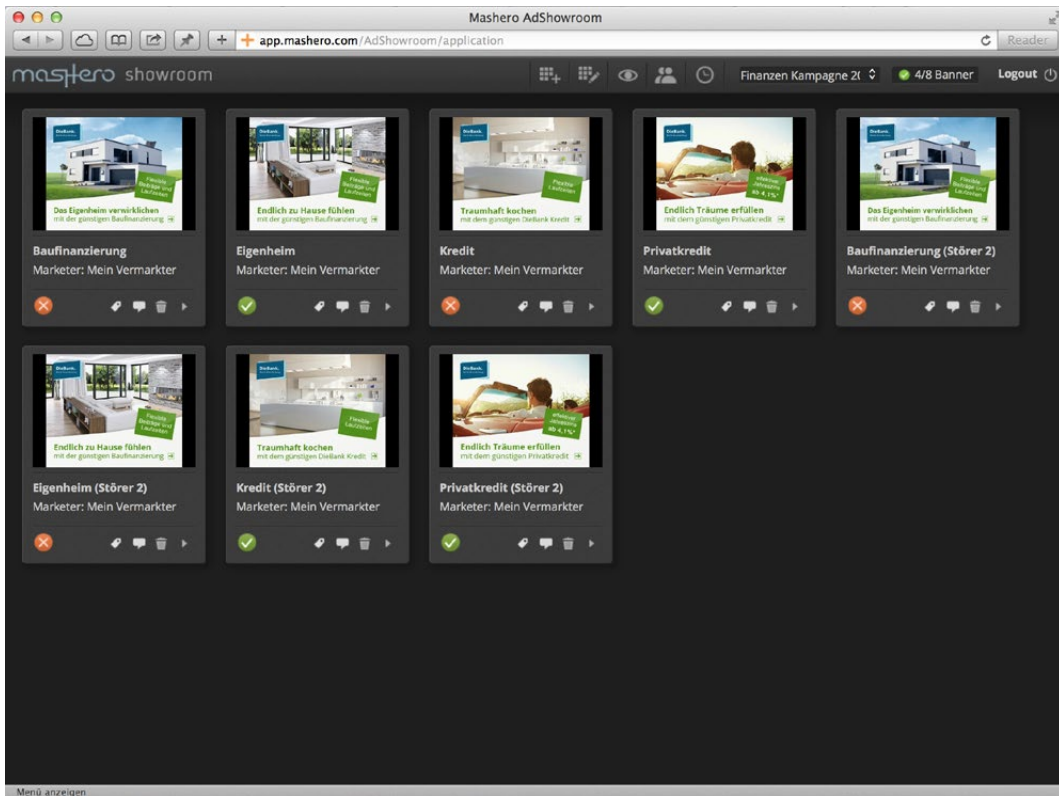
Mashero AdShowroom

app.mashero.com/AdShowroom/application

Reader

mashero showroom

Finanzen Kampagne 2(

4/8 Banner

Logout

DieBank.

Flexible Beträge und Laufzeiten

Das Eigenheim verwirklichen
mit der günstigen Baufinanzierung

Baufinanzierung
Marketer: Mein Vermarkter

DieBank.

Flexible Beträge und Laufzeiten

Endlich zu Hause fühlen
mit der günstigen Baufinanzierung

Eigenheim
Marketer: Mein Vermarkter

DieBank.

Flexible Laufzeiten

Traumhaft kochen
mit dem günstigen DieBank Kredit

Kredit
Marketer: Mein Vermarkter

DieBank.

effektiver Jahreszins ab 4,1%*

Endlich Träume erfüllen
mit dem günstigen Privatkredit

Privatkredit
Marketer: Mein Vermarkter

DieBank.

Flexible Beträge und Laufzeiten

Das Eigenheim verwirklichen
mit der günstigen Baufinanzierung

Baufinanzierung (Störer 2)
Marketer: Mein Vermarkter

DieBank.

Flexible Beträge und Laufzeiten

Endlich zu Hause fühlen
mit der günstigen Baufinanzierung

Eigenheim (Störer 2)
Marketer: Mein Vermarkter

DieBank.

Flexible Laufzeiten

Traumhaft kochen
mit dem günstigen DieBank Kredit

Kredit (Störer 2)
Marketer: Mein Vermarkter

DieBank.

effektiver Jahreszins ab 4,1%*

Endlich Träume erfüllen
mit dem günstigen Privatkredit

Privatkredit (Störer 2)
Marketer: Mein Vermarkter

Menü anzeigen